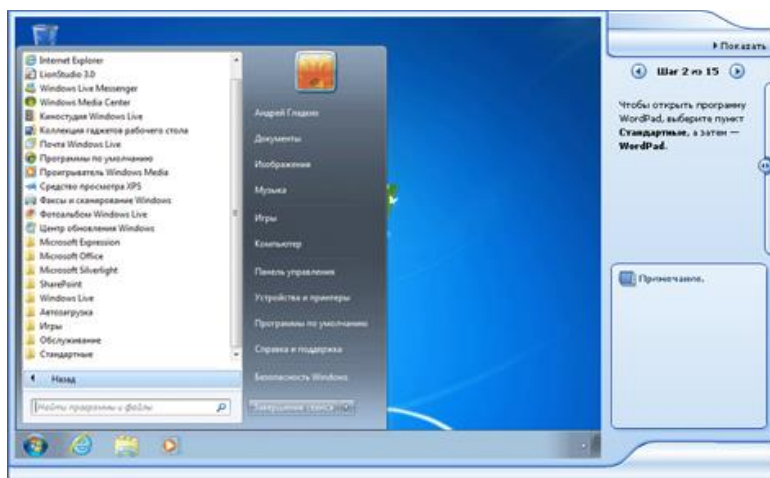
Internet Explorer
LionStudio 3.0
Windows Live Messenger
Windows Media Center
Киностудия Windows Live
Коллекция гаджетов рабочего стола
Почта Windows Live
Программы по умолчанию
Проигрыватель Windows Media
Средство просмотра XPS
Факсы и сканирование Windows
Фотоальбом Windows Live
Центр обновления Windows
Microsoft Expression
Microsoft Office
Microsoft Silverlight
SharePoint
Windows Live
Автозагрузка
Игры
Обслуживание
Стандартные

Назад

Найти программы и файлы

Андрей Гладких
Документы
Изображения
Музыка
Игры
Компьютер
Панель управления
Устройства и принтеры
Программы по умолчанию
Справка и поддержка
Безопасность Windows

Завершение сеанса

▸ Показать

Шаг 2 из 15

Чтобы открыть программу WordPad, выберите пункт **Стандартные**, а затем — **WordPad**.

Примечание.